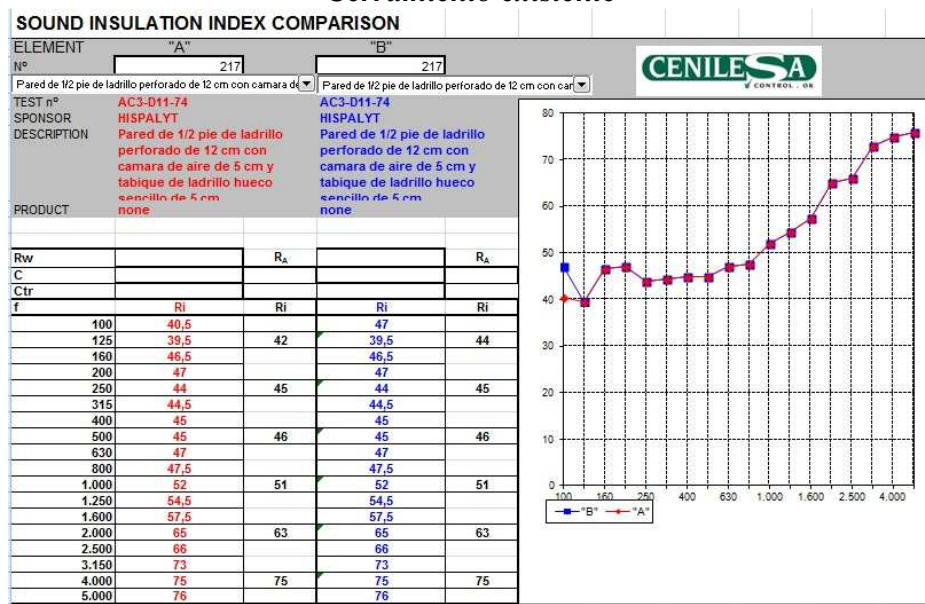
SOUND INSULATION INDEX COMPARISON

| ELEMENT | "A" | | "B" | |
|---|---|---|---|---|
| Nº | 217 | | 217 | |
| | Pared de 1/2 pie de ladrillo perforado de 12 cm con camara de | | Pared de 1/2 pie de ladrillo perforado de 12 cm con car | |
| TEST nº | AC3-D11-74 | | AC3-D11-74 | |
| SPONSOR | HISPALYT | | HISPALYT | |
| DESCRIPTION | Pared de 1/2 pie de ladrillo perforado de 12 cm con camara de aire de 5 cm y tabique de ladrillo hueco sencillo de 5 cm | | Pared de 1/2 pie de ladrillo perforado de 12 cm con camara de aire de 5 cm y tabique de ladrillo hueco sencillo de 5 cm | |
| PRODUCT | none | | none | |
| Rw | | $R_A$ | | $R_A$ |
| C | | | | |
| Ctr | | | | |
| f | Ri | Ri | Ri | Ri |
| 100 | 40,5 | | 47 | |
| 125 | 39,5 | 42 | 39,5 | 44 |
| 160 | 46,5 | | 46,5 | |
| 200 | 47 | | 47 | |
| 250 | 44 | 45 | 44 | 45 |
| 315 | 44,5 | | 44,5 | |
| 400 | 45 | | 45 | |
| 500 | 45 | 46 | 45 | 46 |
| 630 | 47 | | 47 | |
| 800 | 47,5 | | 47,5 | |
| 1.000 | 52 | 51 | 52 | 51 |
| 1.250 | 54,5 | | 54,5 | |
| 1.600 | 57,5 | | 57,5 | |
| 2.000 | 65 | 63 | 65 | 63 |
| 2.500 | 66 | | 66 | |
| 3.150 | 73 | | 73 | |
| 4.000 | 75 | 75 | 75 | 75 |
| 5.000 | 76 | | 76 | |

CENILESA CONTROL . OK

80
70
60
50
40
30
20
10
0
100 160 250 400 630 1.000 1.600 2.500 4.000
"B" "A"